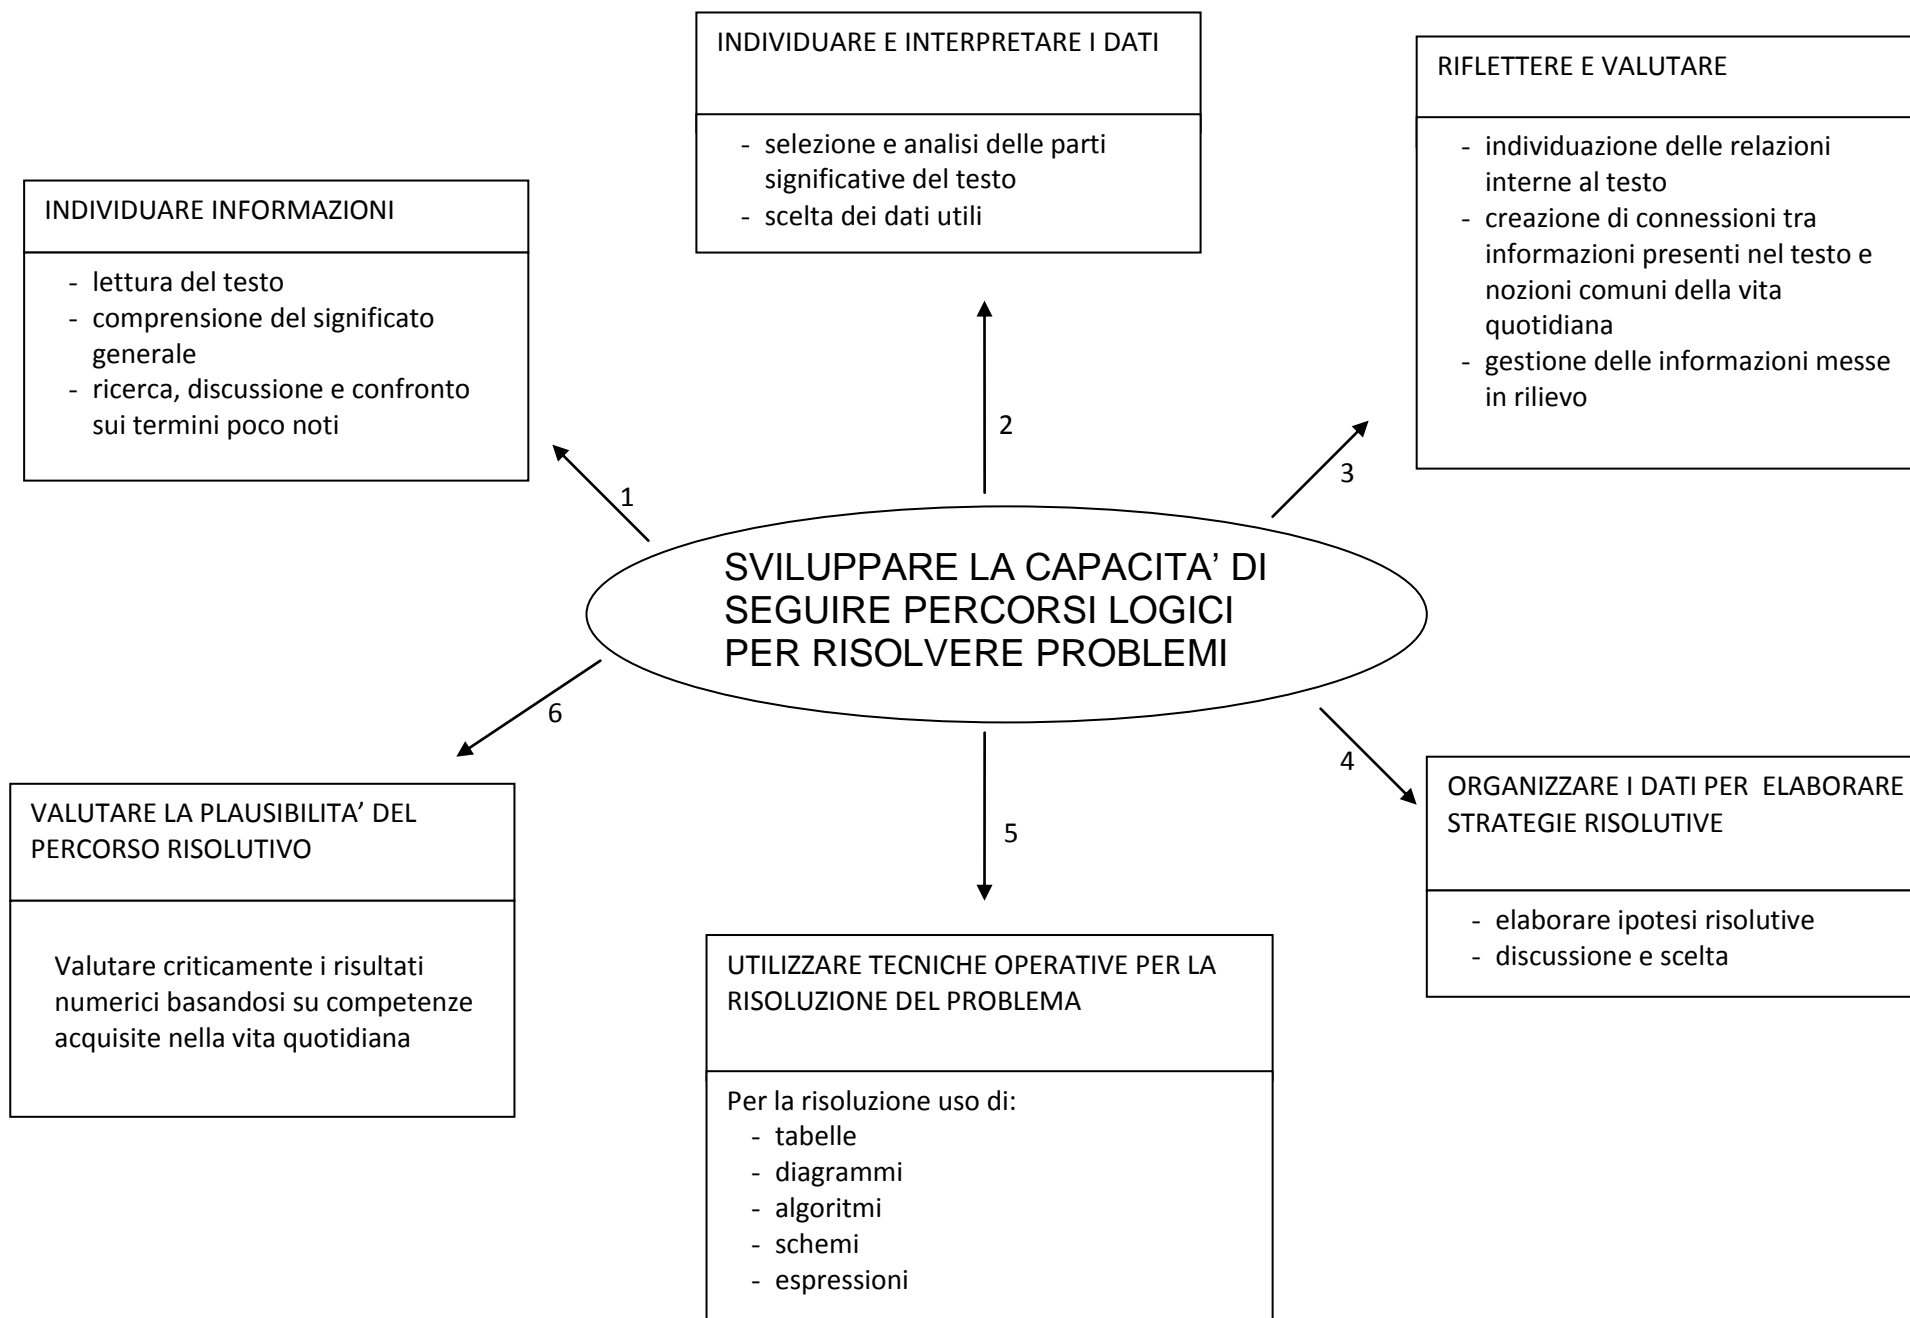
SVILUPPARE LA CAPACITA' DI SEGUIRE PERCORSI LOGICI PER RISOLVERE PROBLEMI

1

INDIVIDUARE INFORMAZIONI

- lettura del testo
- comprensione del significato generale
- ricerca, discussione e confronto sui termini poco noti

2

INDIVIDUARE E INTERPRETARE I DATI

- selezione e analisi delle parti significative del testo
- scelta dei dati utili

3

RIFLETTERE E VALUTARE

- individuazione delle relazioni interne al testo
- creazione di connessioni tra informazioni presenti nel testo e nozioni comuni della vita quotidiana
- gestione delle informazioni messe in rilievo

4

ORGANIZZARE I DATI PER ELABORARE STRATEGIE RISOLUTIVE

- elaborare ipotesi risolutive
- discussione e scelta

5

UTILIZZARE TECNICHE OPERATIVE PER LA RISOLUZIONE DEL PROBLEMA

Per la risoluzione uso di:
- tabelle
- diagrammi
- algoritmi
- schemi
- espressioni

6

VALUTARE LA PLAUSIBILITA' DEL PERCORSO RISOLUTIVO

Valutare criticamente i risultati numerici basandosi su competenze acquisite nella vita quotidiana